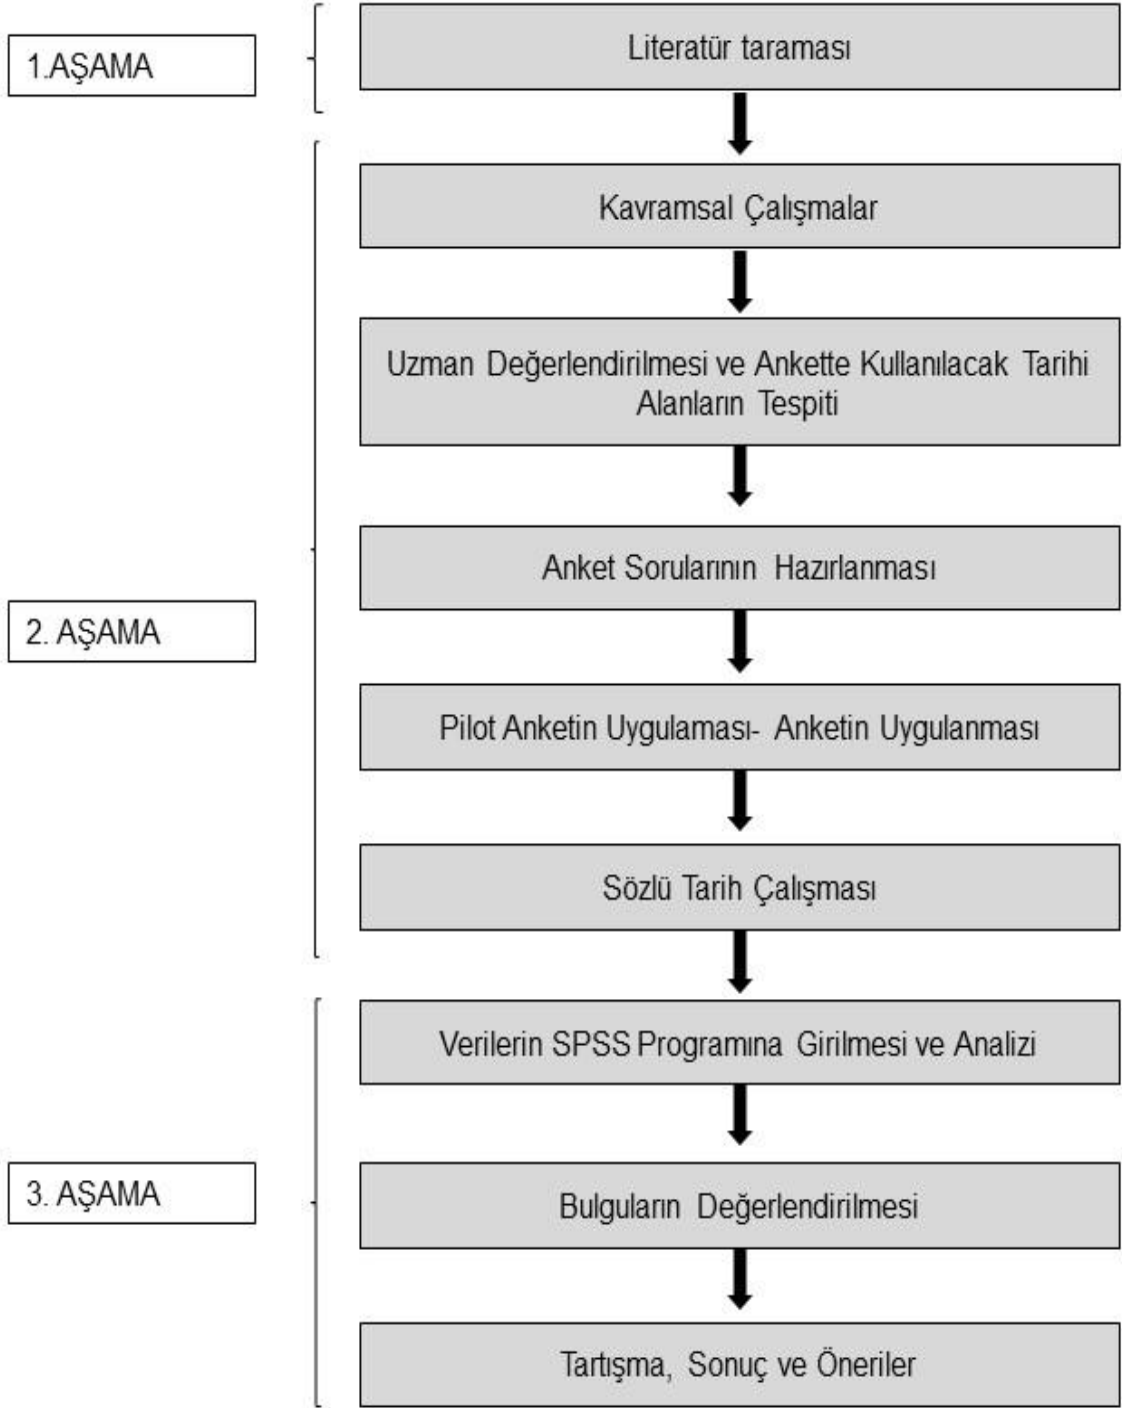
1.AŞAMA

Literatür taraması

Kavramsal Çalışmalar

Uzman Değerlendirilmesi ve Ankette Kullanılacak Tarihi Alanların Tespiti

Anket Sorularının Hazırlanması

2. AŞAMA

Pilot Anketin Uygulaması- Anketin Uygulanması

Sözlü Tarih Çalışması

Verilerin SPSS Programına Girilmesi ve Analizi

3. AŞAMA

Bulguların Değerlendirilmesi

Tartışma, Sonuç ve Öneriler